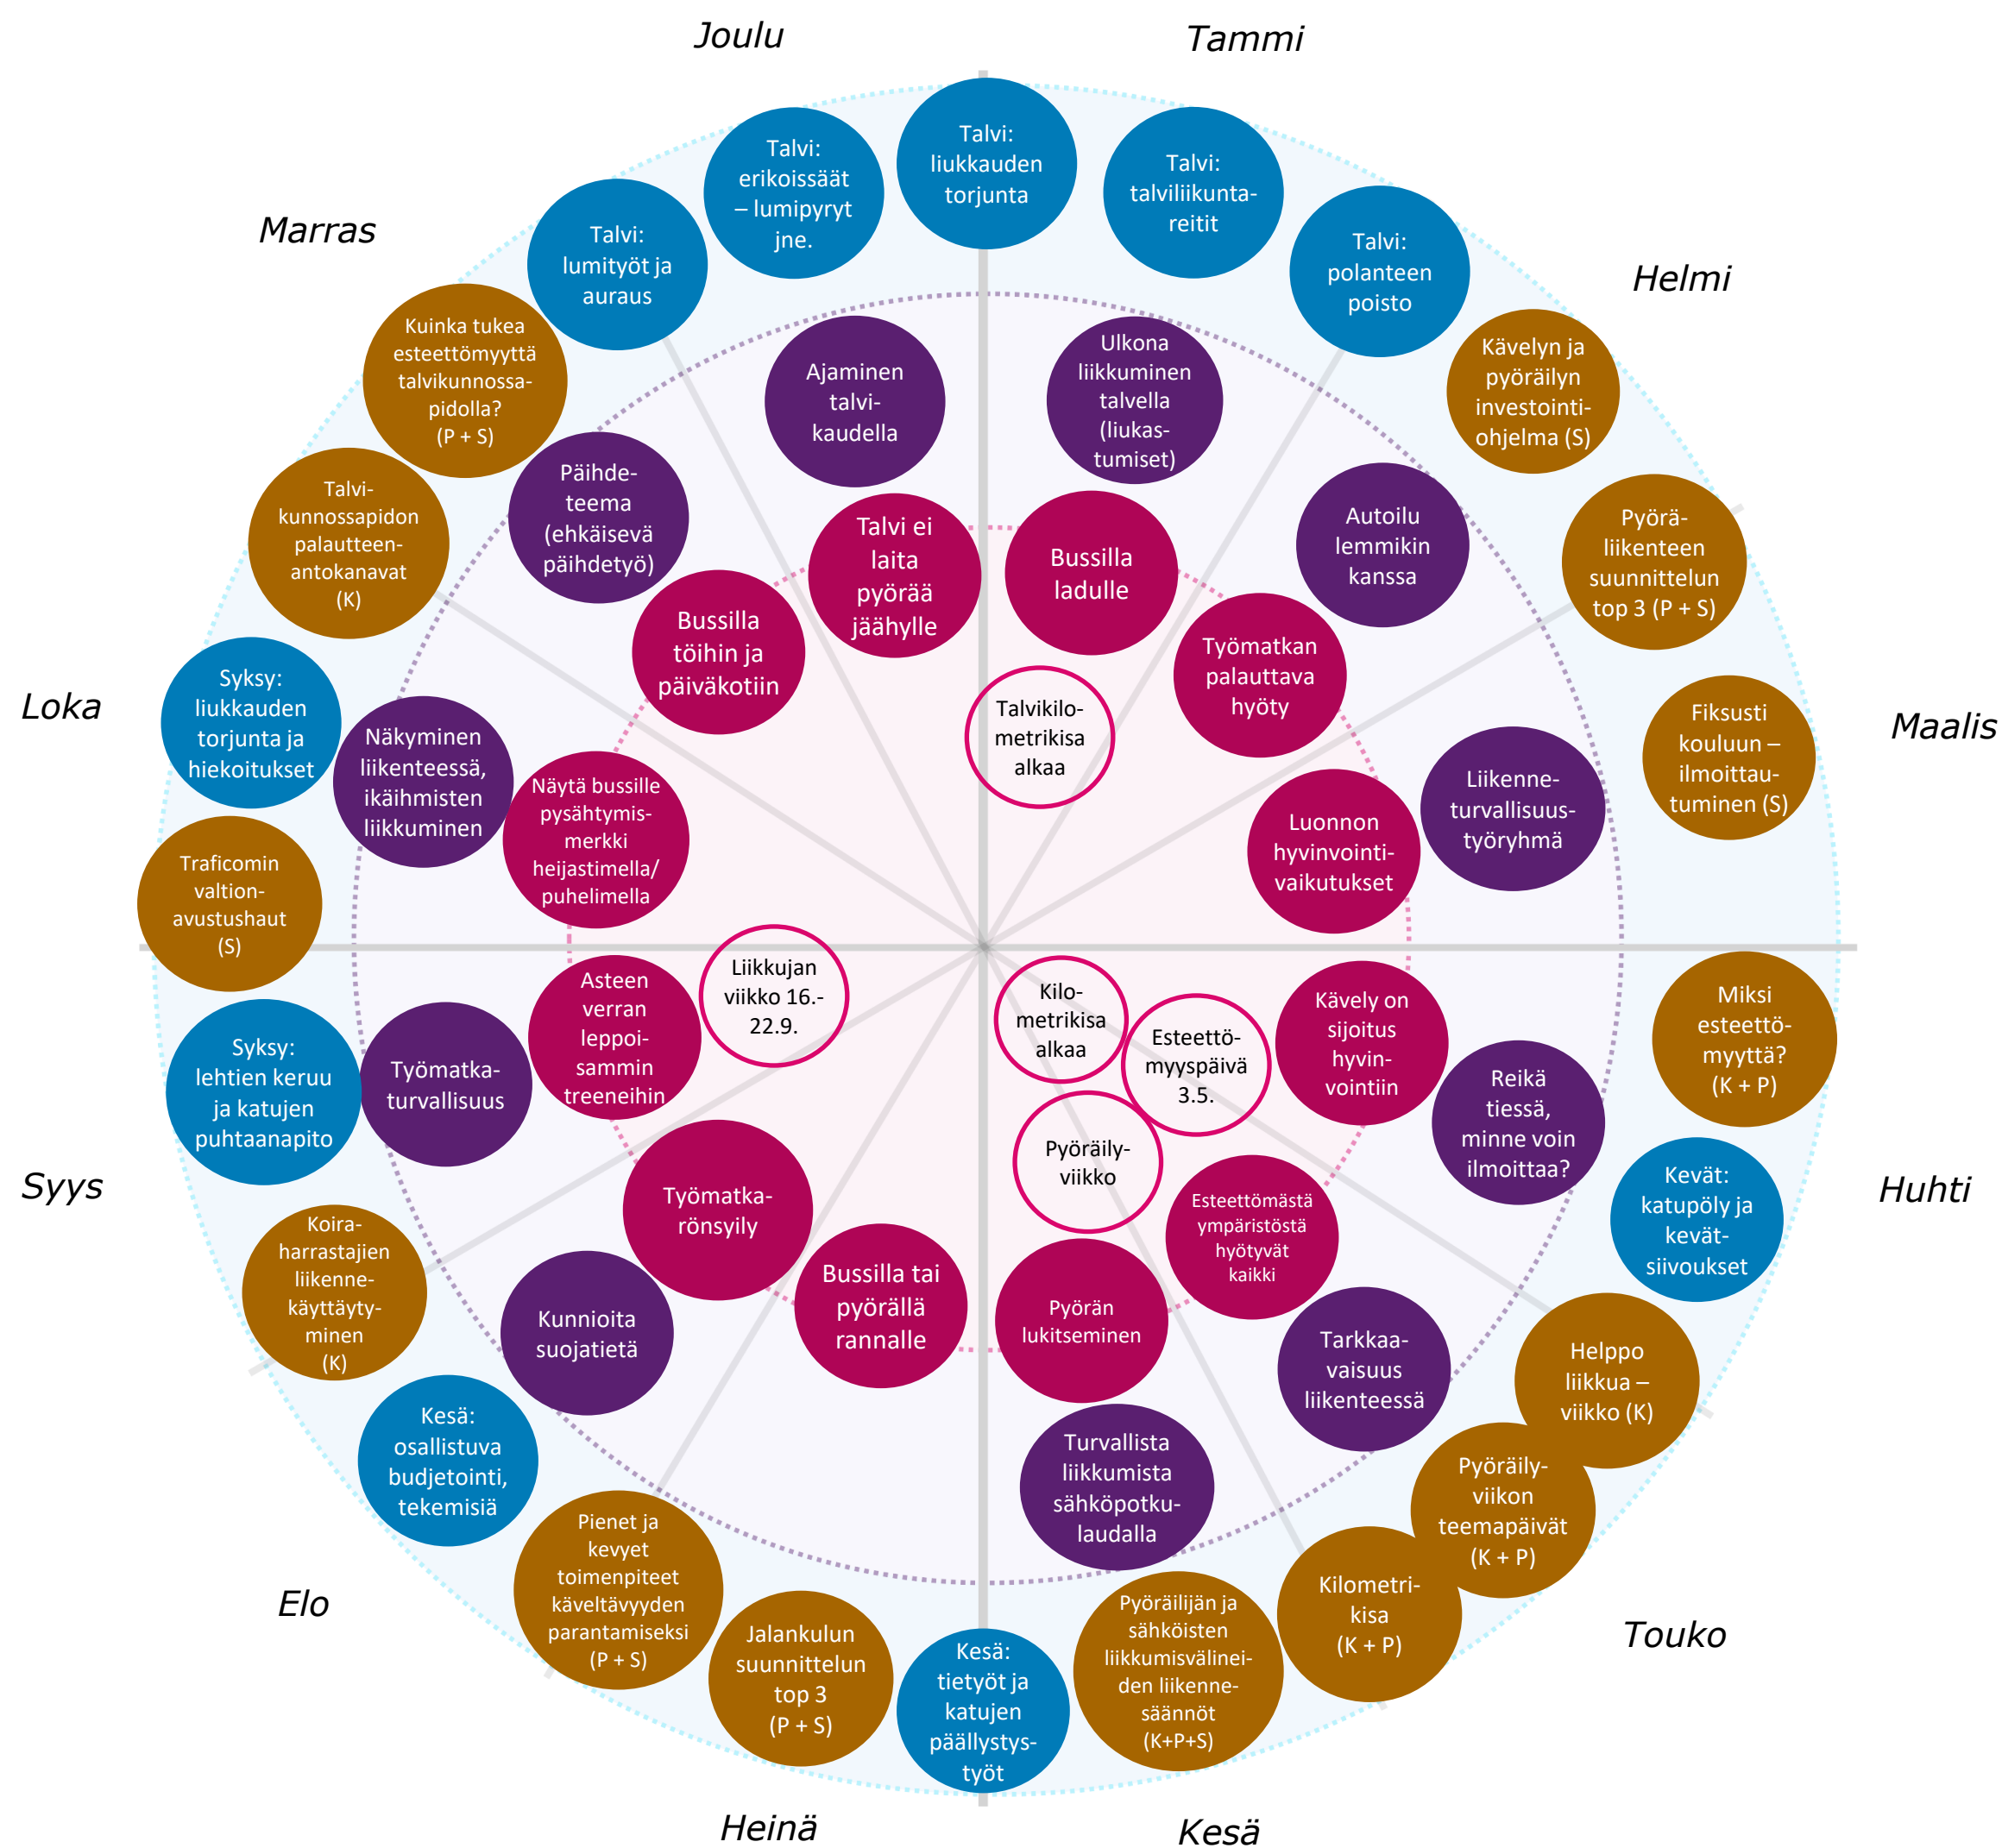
Joulu

Tammi

Helmi

Maalis

Huhti

Touko

Kesä

Heinä

Elo

Syys

Loka

Marras

Talvi: liukkauden torjunta

Talvi: talviliikuntareitit

Talvi: polanteen poisto

Kävelyn ja pyöräilyn investointiohjelma (S)

Pyöräliikenteen suunnittelun top 3 (P + S)

Fiksusti kouluun – ilmoittautuminen (S)

Miksi esteettömyyttä? (K + P)

Kevät: katupöly ja kevätsiivoukset

Helppo liikkua – viikko (K)

Pyöräilyviikon teemapäivät (K + P)

Kilometrikisa (K + P)

Pyöräilijän ja sähköisten liikkumisvälineiden liikennesäännöt (K+P+S)

Kesä: tietyöt ja katujen päällystystyöt

Jalankulun suunnittelun top 3 (P + S)

Pienet ja kevyet toimenpiteet käveltävyyden parantamiseksi (P + S)

Kesä: osallistuva budjetointi, tekemisiä

Koiraharrastajien liikennekäyttäytyminen (K)

Syksy: lehtien keruu ja katujen puhtaanapito

Traficomin valtionavustushaut (S)

Syksy: liukkauden torjunta ja hiekoitukset

Talvikunnossapidon palautteenantokanavat (K)

Kuinka tukea esteettömyyttä talvikunnossapidolla? (P + S)

Talvi: lumityöt ja auraus

Talvi: erikoissäät – lumipyryt jne.

Ajaminen talvikaudella

Ulkona liikkuminen talvella (liukastumiset)

Autoilu lemmikin kanssa

Liikenneturvallisuustyöryhmä

Reikä tiessä, minne voin ilmoittaa?

Tarkkaavaisuus liikenteessä

Turvallista liikkumista sähköpotkulaudalla

Kunnioita suojatietä

Työmatkaturvallisuus

Näkyminen liikenteessä, ikäihmisten liikkuminen

Päihdeteema (ehkäisevä päihdetyö)

Talvi ei laita pyörää jäähylle

Bussilla ladulle

Työmatkan palauttava hyöty

Luonnon hyvinvointivaikutukset

Kävely on sijoitus hyvinvointiin

Esteettömästä ympäristöstä hyötyvät kaikki

Pyörän lukitseminen

Bussilla tai pyörällä rannalle

Työmatkarönsyily

Asteen verran leppoisammin treeneihin

Näytä bussille pysähtymismerkki heijastimella/ puhelimella

Bussilla töihin ja päiväkotiin

Talvikilometrikisa alkaa

Kilometrikisa alkaa

Esteettömyyspäivä 3.5.

Pyöräilyviikko

Liikkujan viikko 16.-22.9.